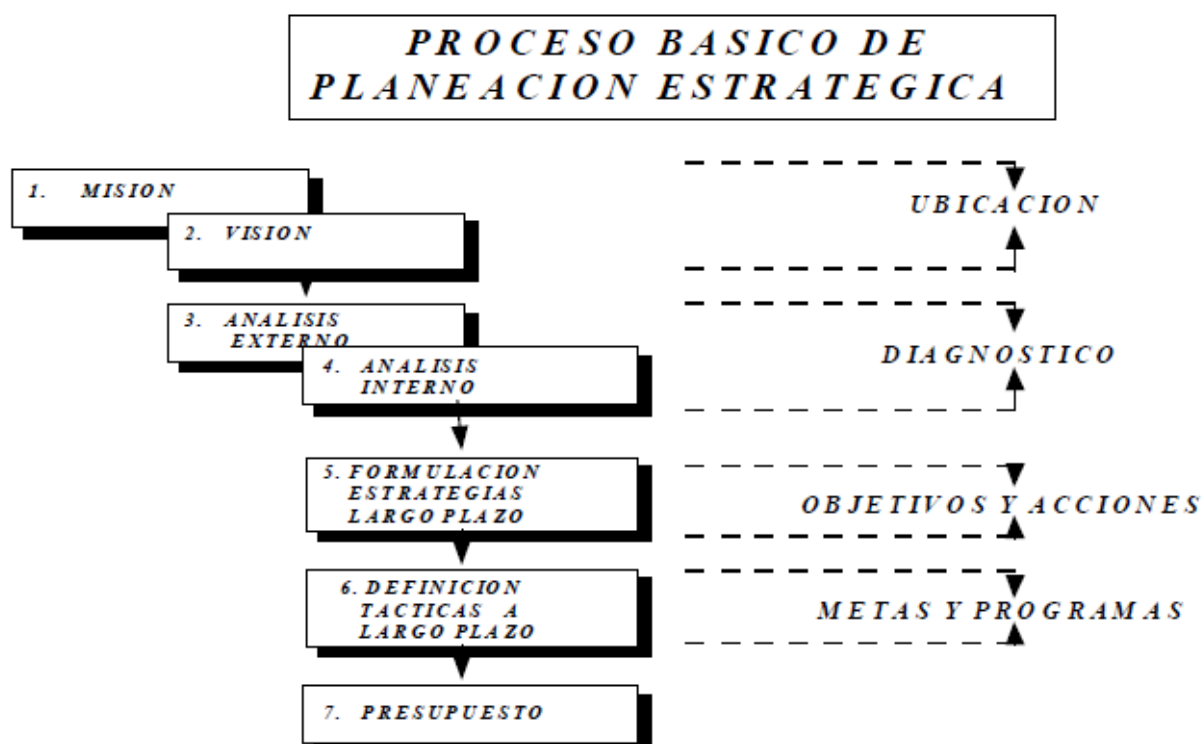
PROCESO BASICO DE PLANEACION ESTRATEGICA

1. MISION

2. VISION

3. ANALISIS EXTERNO

4. ANALISIS INTERNO

5. FORMULACION ESTRATEGIAS LARGO PLAZO

6. DEFINICION TACTICAS A LARGO PLAZO

7. PRESUPUESTO

UBICACION

DIAGNOSTICO

OBJETIVOS Y ACCIONES

METAS Y PROGRAMAS